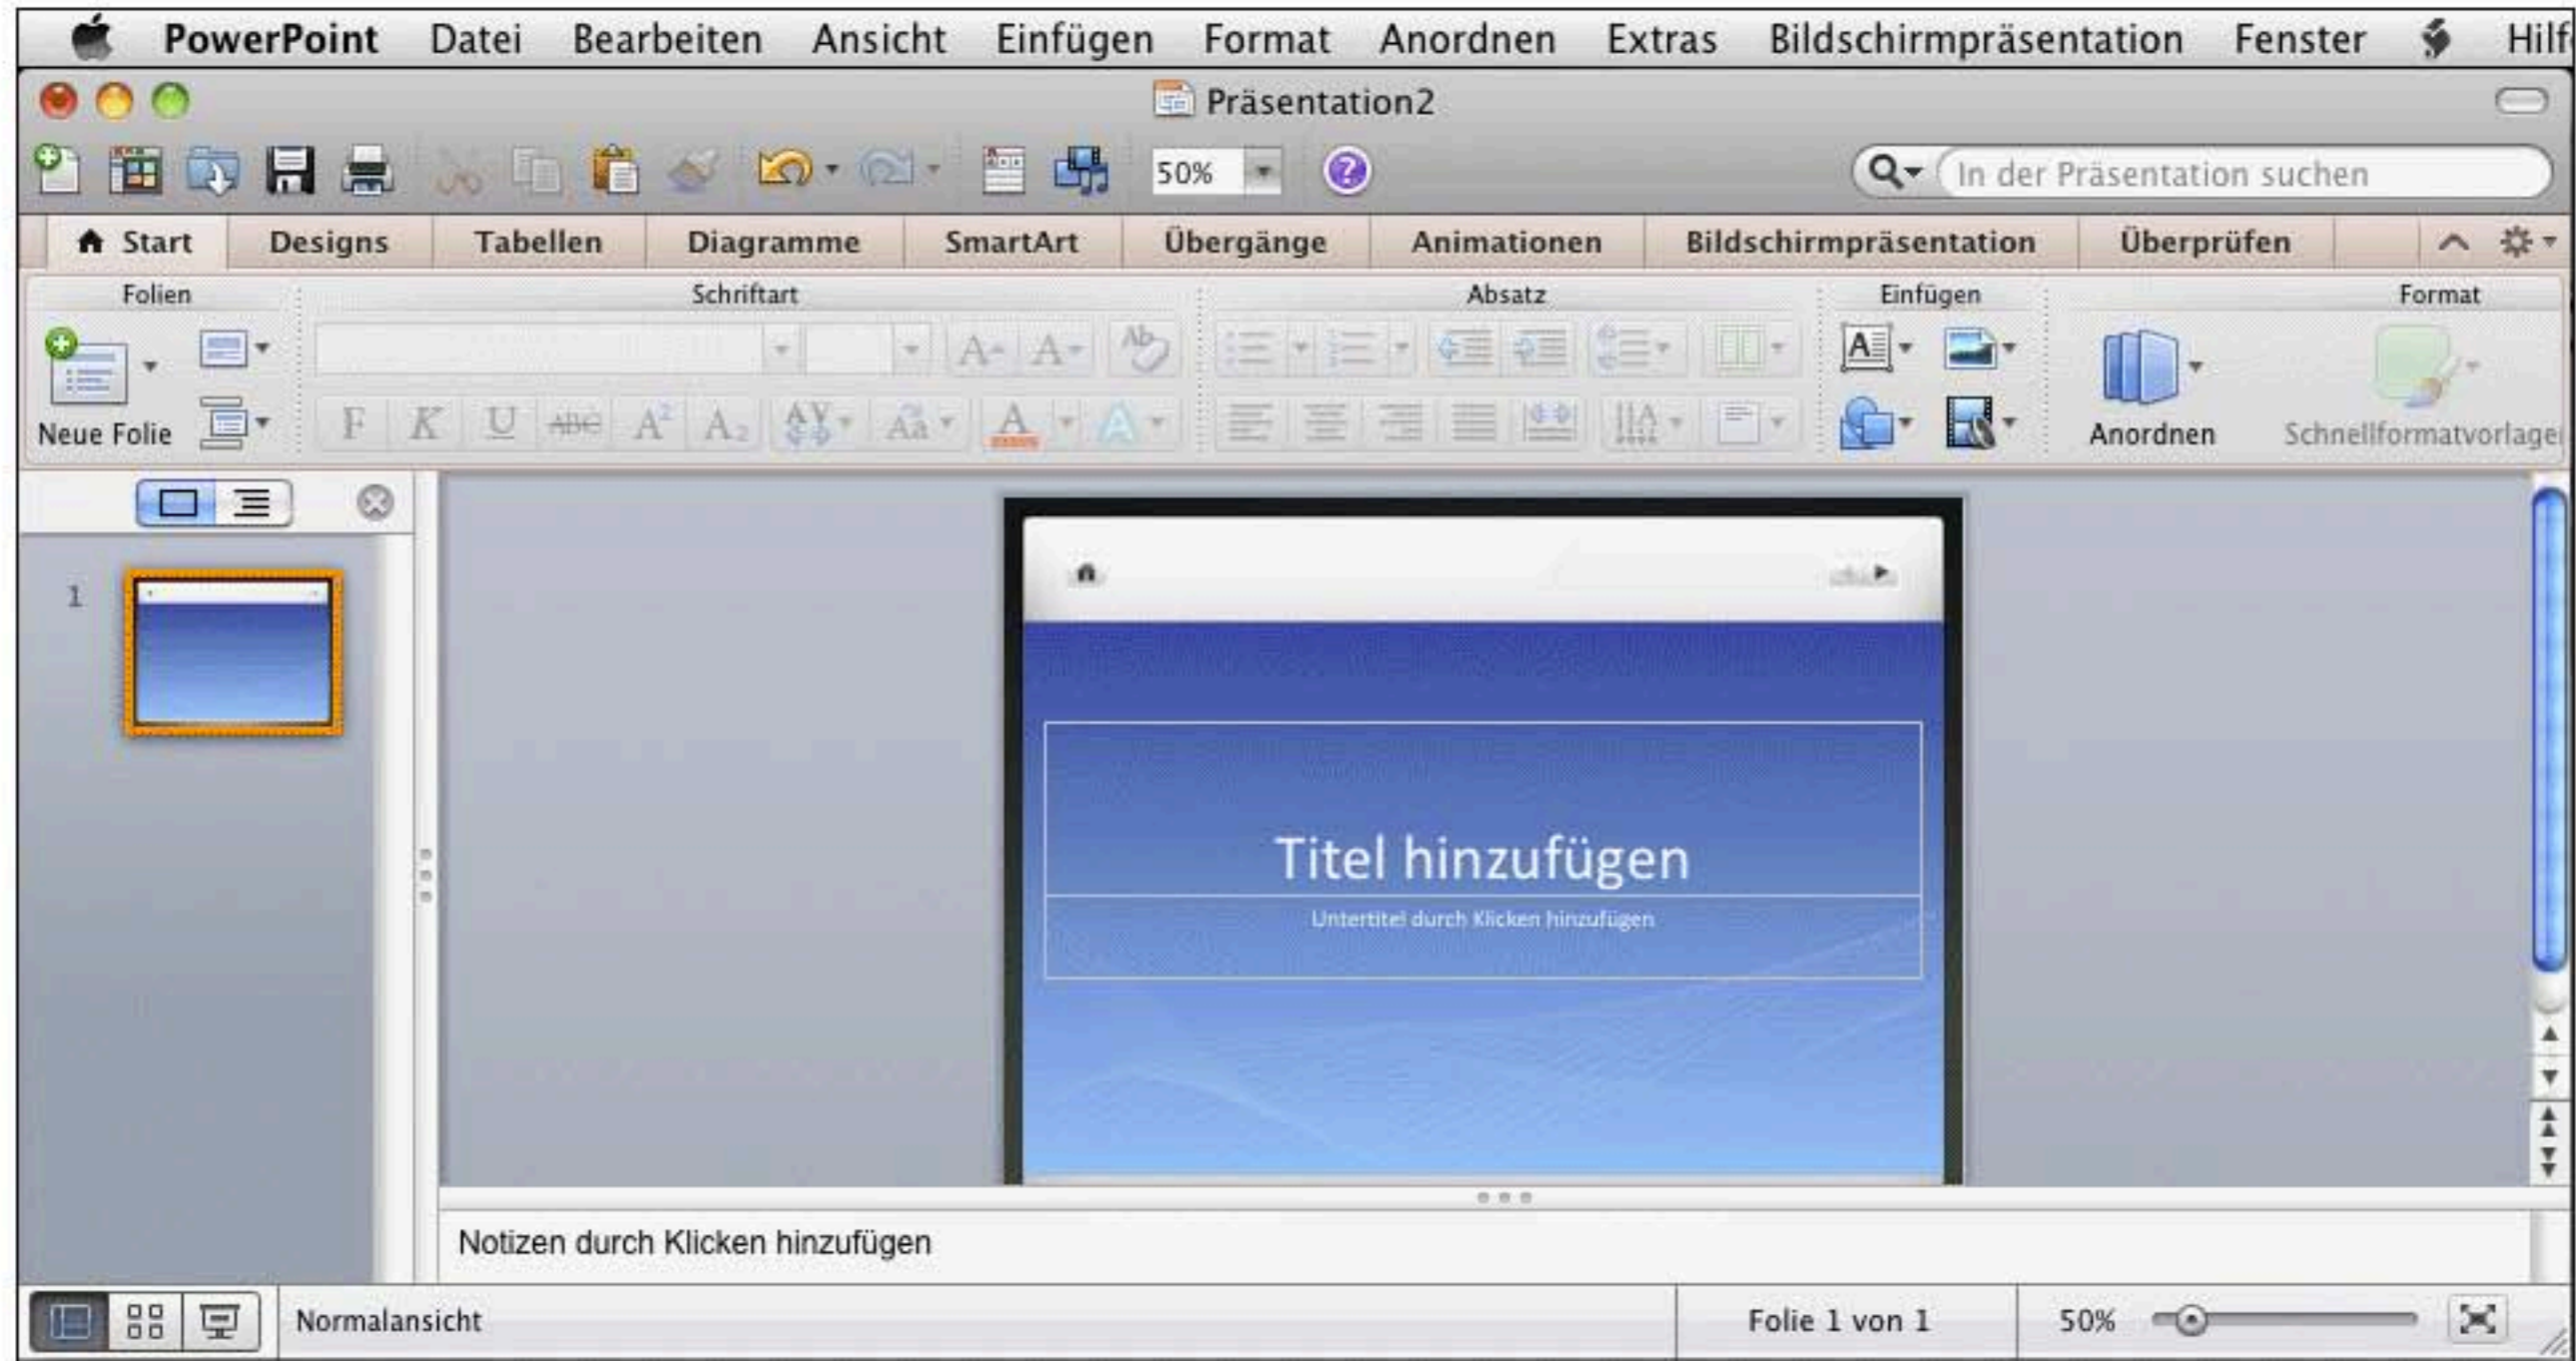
PowerPoint Datei Bearbeiten Ansicht Einfügen Format Anordnen Extras Bildschirmpräsentation Fenster Hilf

Präsentation2

50%

In der Präsentation suchen

Start Designs Tabellen Diagramme SmartArt Übergänge Animationen Bildschirmpräsentation Überprüfen

Folien Schriftart Absatz Einfügen Format

Neue Folie

F K U ABC $A^2$ $A_2$

Anordnen Schnellformatvorlage

1

Titel hinzufügen

Untertitel durch Klicken hinzufügen

Notizen durch Klicken hinzufügen

Normalansicht Folie 1 von 1 50%